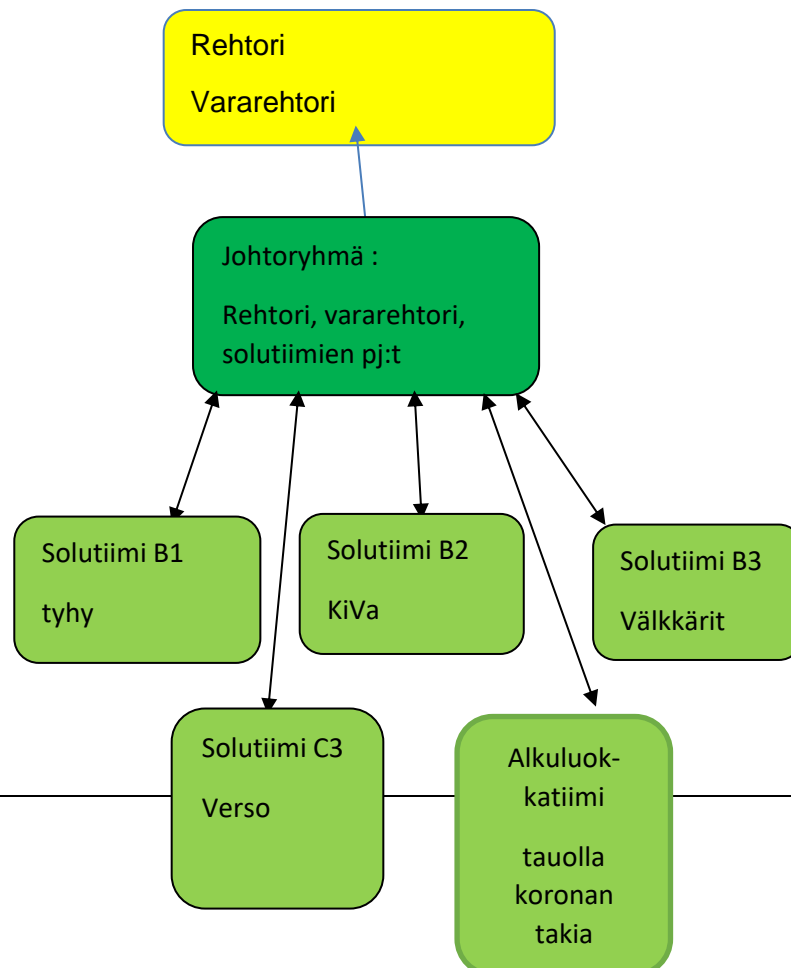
Rehtori

Vararehtori

Johtoryhmä :

Rehtori, vararehtori, solutiimien pj:t

Solutiimi B1

tyhy

Solutiimi B2

KiVa

Solutiimi B3

Välkkärit

Solutiimi C3

Verso

Alkuluokkatiimi

tauolla koronan takia